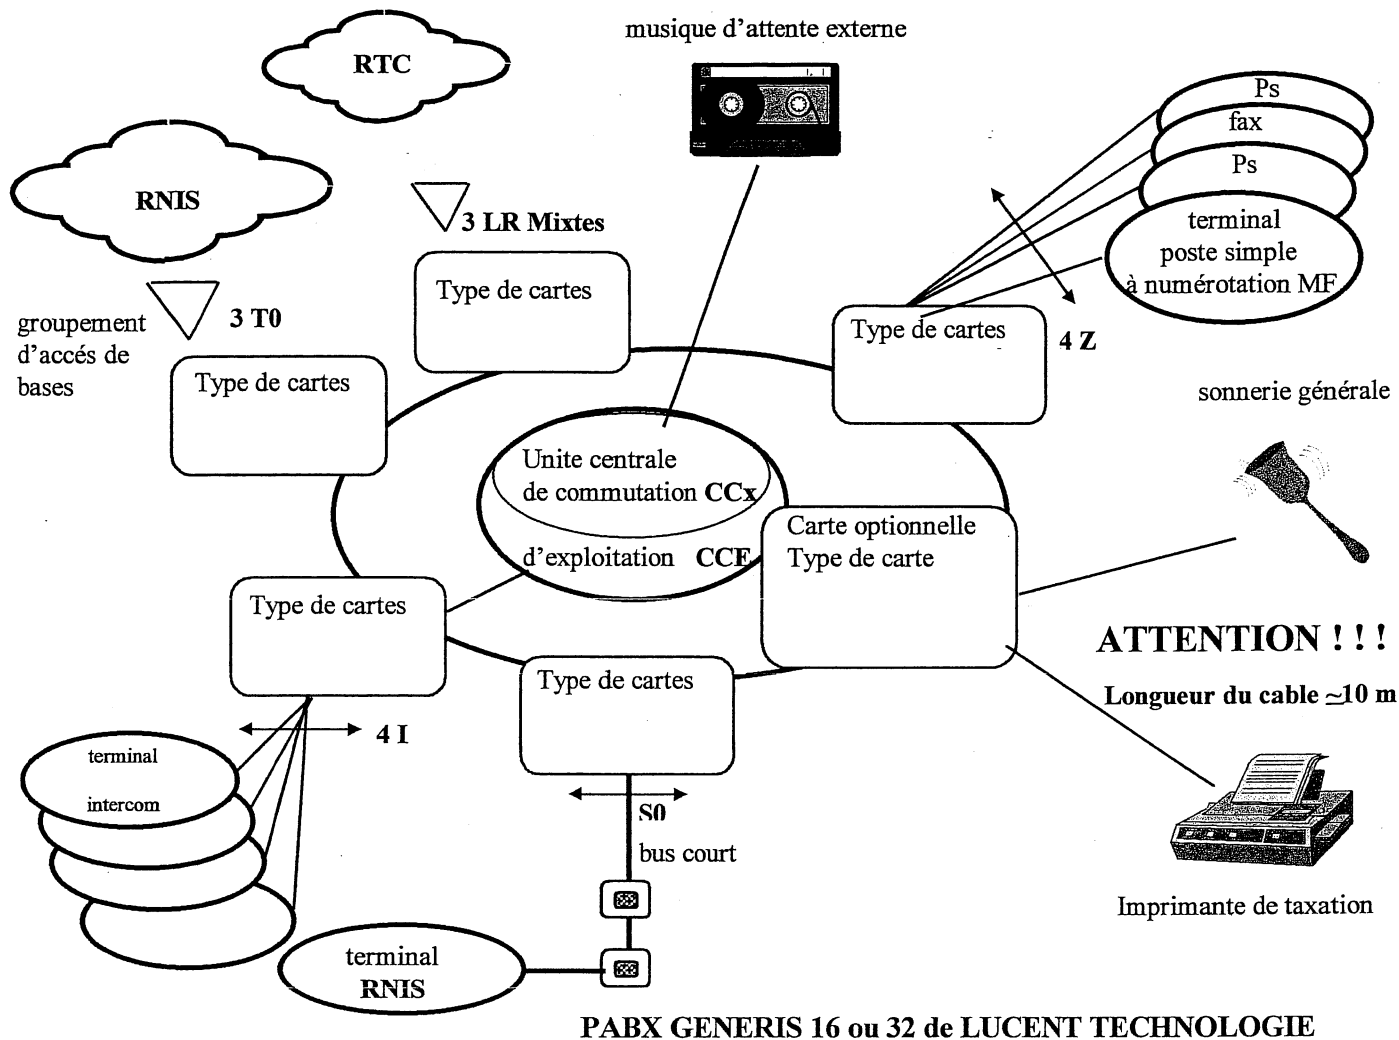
musique d'attente externe

RTC

RNIS

3 LR Mixtes

Type de cartes

Ps
fax
Ps
terminal
poste simple
à numérotation MF

groupement d'accés de bases

3 T0

Type de cartes

Type de cartes

4 Z

sonnerie générale

Unite centrale
de commutation CCx
d'exploitation CCE

Carte optionnelle
Type de carte

Type de cartes

ATTENTION ! ! !

Longueur du cable $\simeq$10 m

Type de cartes

4 I

terminal
intercom

S0
bus court

Imprimante de taxation

terminal
RNIS

PABX GENERIS 16 ou 32 de LUCENT TECHNOLOGIE